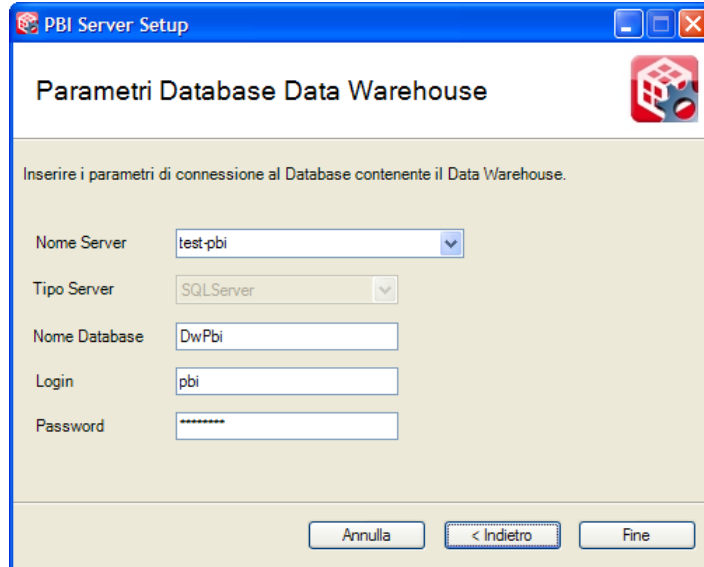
PBI Server Setup

Parametri Database Data Warehouse

Inserire i parametri di connessione al Database contenente il Data Warehouse.

Nome Server test-pbi

Tipo Server SQLServer

Nome Database DwPbi

Login pbi

Password ••••••••

Annulla < Indietro Fine